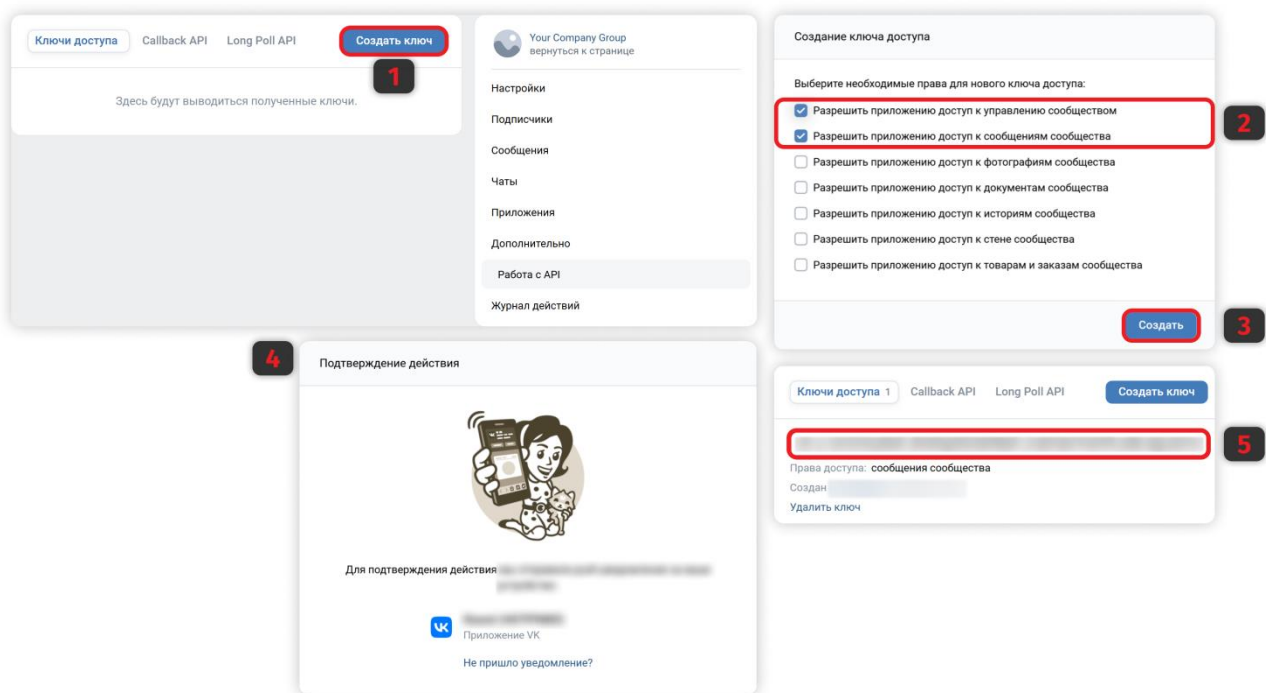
Ключи доступа Callback API Long Poll API Создать ключ

1

Здесь будут выводиться полученные ключи.

Your Company Group
вернуться к странице

Настройки
Подписчики
Сообщения
Чаты
Приложения
Дополнительно
Работа с API
Журнал действий

Создание ключа доступа

Выберите необходимые права для нового ключа доступа:

Разрешить приложению доступ к управлению сообществом
Разрешить приложению доступ к сообщениям сообщества

2

Разрешить приложению доступ к фотографиям сообщества
Разрешить приложению доступ к документам сообщества
Разрешить приложению доступ к историям сообщества
Разрешить приложению доступ к стене сообщества
Разрешить приложению доступ к товарам и заказам сообщества

Создать

3

4

Подтверждение действия

Для подтверждения действия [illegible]

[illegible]
Приложение VK

Не пришло уведомление?

Ключи доступа 1 Callback API Long Poll API Создать ключ

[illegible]

5

Права доступа: сообщения сообщества
Создан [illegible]
Удалить ключ